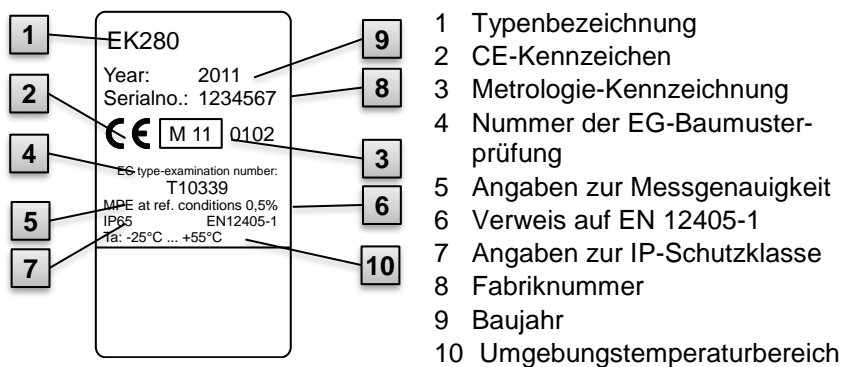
1
EK280
9
Year: 2011
Serialno.: 1234567
8
2
CE M 11 0102
3
4
EG type-examination number:
T10339
6
5
MPE at ref. conditions 0,5%
IP65 EN12405-1
7
Ta: -25°C ... +55°C
10

1 Typenbezeichnung
2 CE-Kennzeichen
3 Metrologie-Kennzeichnung
4 Nummer der EG-Baumusterprüfung
5 Angaben zur Messgenauigkeit
6 Verweis auf EN 12405-1
7 Angaben zur IP-Schutzklasse
8 Fabriknummer
9 Baujahr
10 Umgebungstemperaturbereich